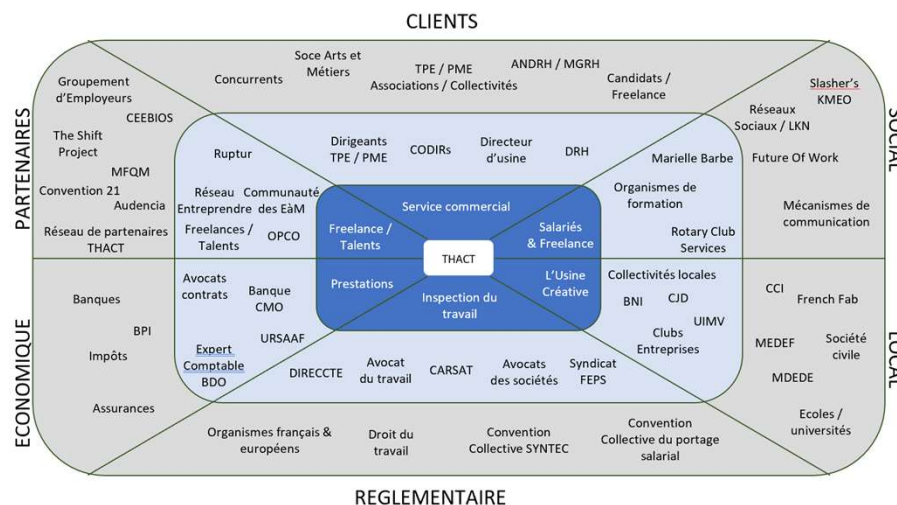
CLIENTS

PARTENAIRES

SOCIAL

ECONOMIQUE

LOCAL

REGLEMENTAIRE

Groupement d'Employeurs

CEEBIOS

The Shift Project

MFQM

Convention 21

Audencia

Réseau de partenaires THACT

Concurrents

Soce Arts et Métiers

TPE / PME Associations / Collectivités

ANDRH / MGRH

Candidats / Freelance

Slasher's KMEO

Réseaux Sociaux / LKN

Future Of Work

Mécanismes de communication

Ruptur

Dirigeants TPE / PME

CODIRs

Directeur d'usine

DRH

Marielle Barbe

Organismes de formation

Rotary Club Services

Réseau Entreprendre

Communauté des EàM

Freelances / Talents

OPCO

Service commercial

Freelance / Talents

Salariés & Freelance

THACT

Prestations

L'Usine Créative

Inspection du travail

Avocats contrats

Banque CMO

URSAAF

Expert Comptable BDO

DIRECCTE

Avocat du travail

CARSAT

Avocats des sociétés

Syndicat FEPS

Collectivités locales

BNI

CJD

UIMV

Clubs Entreprises

Banques

BPI

Impôts

Assurances

CCI

French Fab

MEDEF

Société civile

MDEDE

Ecoles / universités

Organismes français & européens

Droit du travail

Convention Collective SYNTEC

Convention Collective du portage salarial